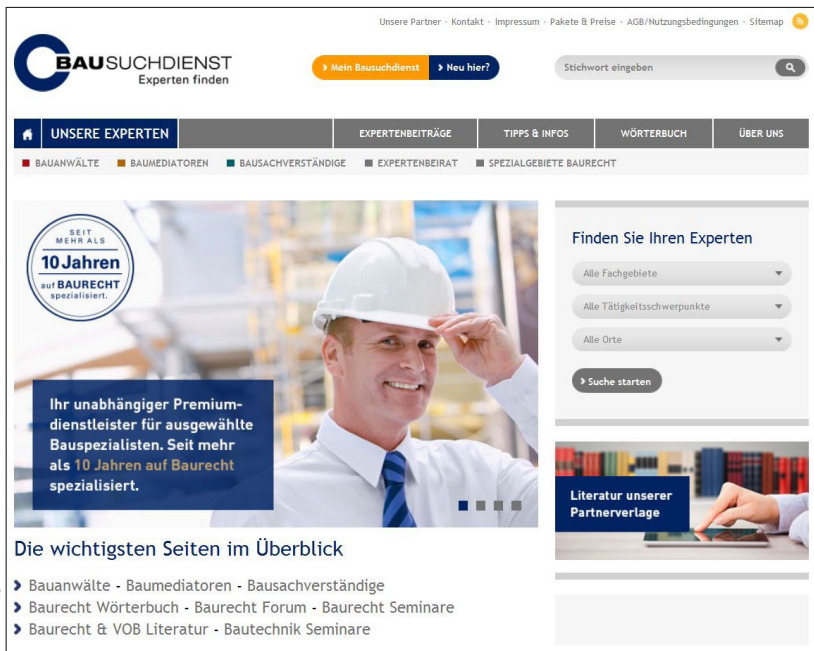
Unsere Partner · Kontakt · Impressum · Pakete & Preise · AGB/Nutzungsbedingungen · Sitemap

BAUSUCHDIENST
Experten finden

› Mein Bausuchdienst › Neu hier?

Stichwort eingeben

UNSERE EXPERTEN
EXPERTENBEITRÄGE
TIPPS & INFOS
WÖRTERBUCH
ÜBER UNS

BAUANWÄLTE
BAUMEDIATOREN
BAUSACHVERSTÄNDIGE
EXPERTENBEIRAT
SPEZIALGEBIETE BAURECHT

SEIT MEHR ALS 10 Jahren auf BAURECHT spezialisiert.

Ihr unabhängiger Premiumdienstleister für ausgewählte Bauspezialisten. Seit mehr als 10 Jahren auf Baurecht spezialisiert.

Finden Sie Ihren Experten

Alle Fachgebiete
Alle Tätigkeitsschwerpunkte
Alle Orte
› Suche starten

Literatur unserer Partnerverlage

Die wichtigsten Seiten im Überblick

› Bauanwälte - Baumediatoren - Bausachverständige
› Baurecht Wörterbuch - Baurecht Forum - Baurecht Seminare
› Baurecht & VOB Literatur - Bautechnik Seminare